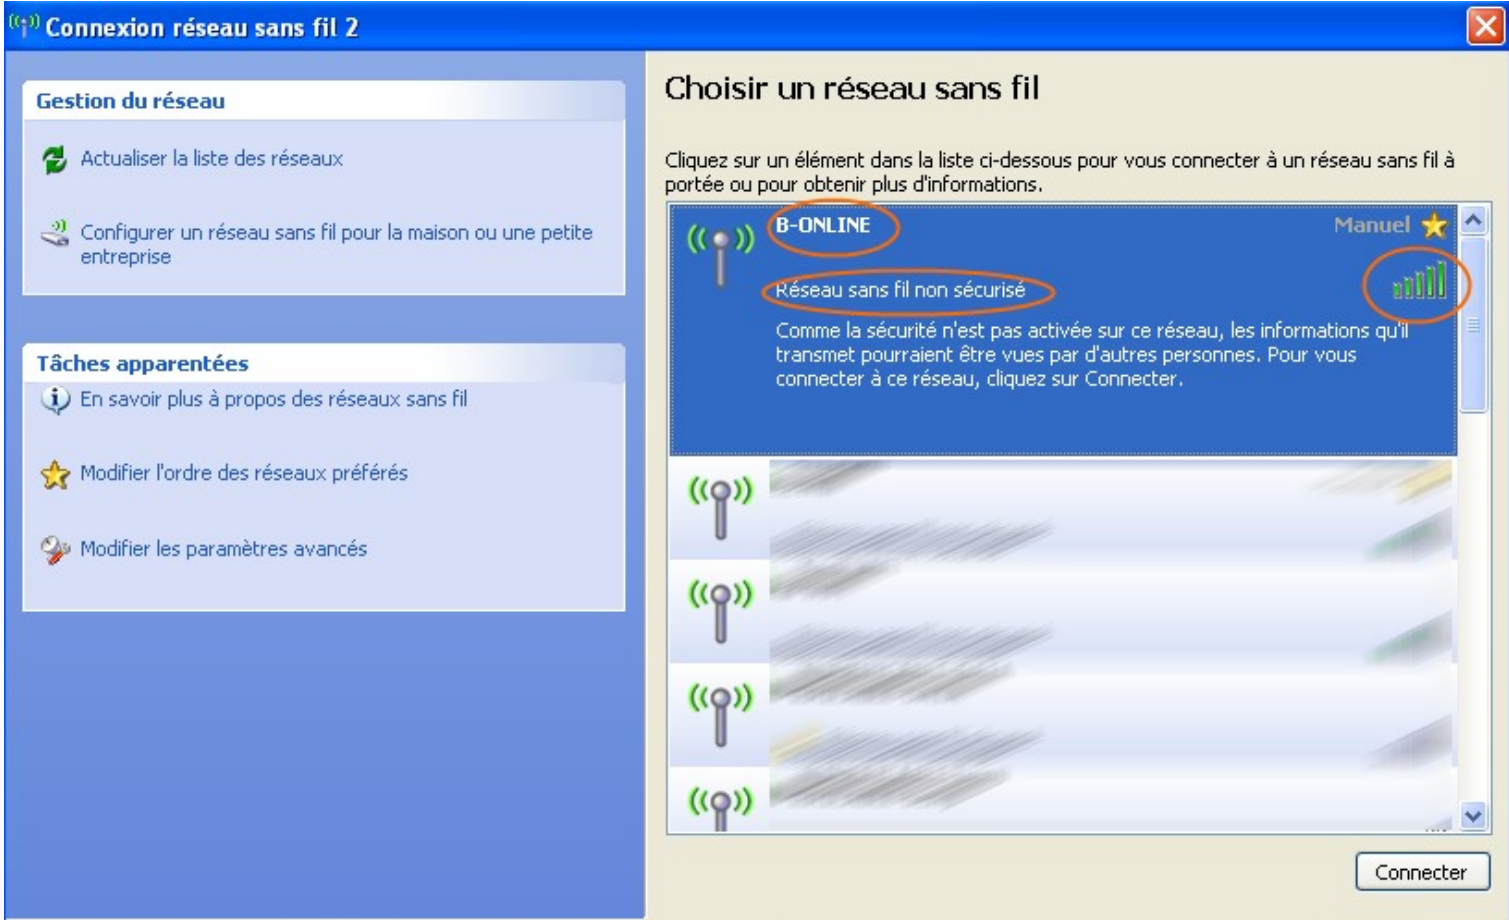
Connexion réseau sans fil 2

Gestion du réseau

Actualiser la liste des réseaux

Configurer un réseau sans fil pour la maison ou une petite entreprise

Tâches apparentées

En savoir plus à propos des réseaux sans fil

Modifier l'ordre des réseaux préférés

Modifier les paramètres avancés

Choisir un réseau sans fil

Cliquez sur un élément dans la liste ci-dessous pour vous connecter à un réseau sans fil à portée ou pour obtenir plus d'informations.

B-ONLINE

Manuel

Réseau sans fil non sécurisé

Comme la sécurité n'est pas activée sur ce réseau, les informations qu'il transmet pourraient être vues par d'autres personnes. Pour vous connecter à ce réseau, cliquez sur Connecter.

Connecter